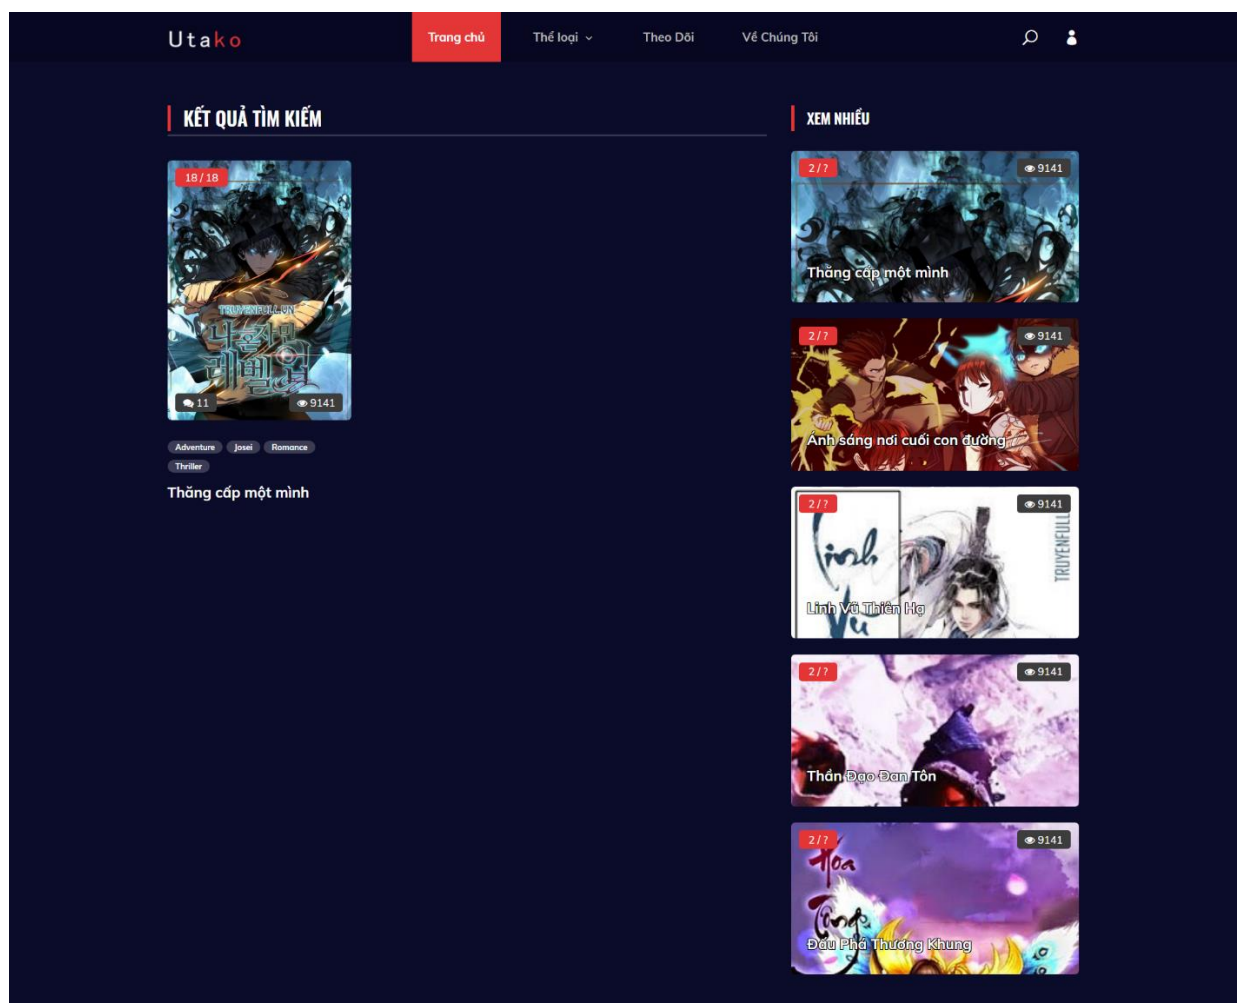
Utako

Trang chủ
Thể loại
Theo Dõi
Về Chúng Tôi

KẾT QUẢ TÌM KIẾM

18 / 18
TRUYENFULL.VN
나 혼자만 레벨업
11
9141

Adventure
Josei
Romance
Thriller

Thăng cấp một mình

XEM NHIỀU

2 / 7
9141
Thăng cấp một mình

2 / 7
9141
Ánh sáng nơi cuối con đường

2 / 7
9141
Linh Vũ
TRUYENFULL
Linh Vũ Thiên Hạ

2 / 7
9141
Thần Đạo Đan Tôn

2 / 7
9141
Hoa Tinh
Đấu Phá Thương Khung